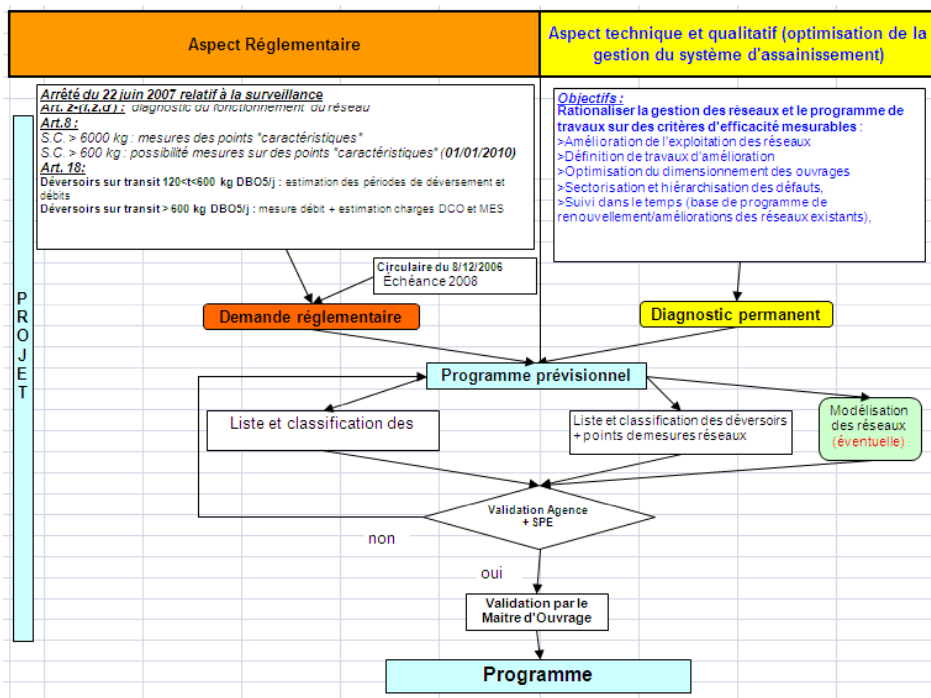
Aspect Réglementaire

Aspect technique et qualitatif (optimisation de la gestion du système d'assainissement)

PROJET

Arrêté du 22 juin 2007 relatif à la surveillance
Art. 2-(1,2,d) : diagnostic du fonctionnement du réseau
Art.8 :
S.C. > 6000 kg : mesures des points "caractéristiques"
S.C. > 600 kg : possibilité mesures sur des points "caractéristiques" (01/01/2010)
Art. 18:
Déversoirs sur transit 120<t<600 kg DBO5/j : estimation des périodes de déversement et débits
Déversoirs sur transit > 600 kg DBO5/j : mesure débit + estimation charges DCO et MES

Objectifs :
Rationaliser la gestion des réseaux et le programme de travaux sur des critères d'efficacité mesurables :
>Amélioration de l'exploitation des réseaux
>Définition de travaux d'amélioration
>Optimisation du dimensionnement des ouvrages
>Sectorisation et hiérarchisation des défauts,
>Suivi dans le temps (base de programme de renouvellement/améliorations des réseaux existants),

Circulaire du 8/12/2006
Échéance 2008

Demande réglementaire

Diagnostic permanent

Programme prévisionnel

Liste et classification des

Liste et classification des déversoirs + points demesures réseaux

Modélisation des réseaux (éventuelle)

Validation Agence + SPE

non

oui

Validation par le Maitre d'Ouvrage

Programme